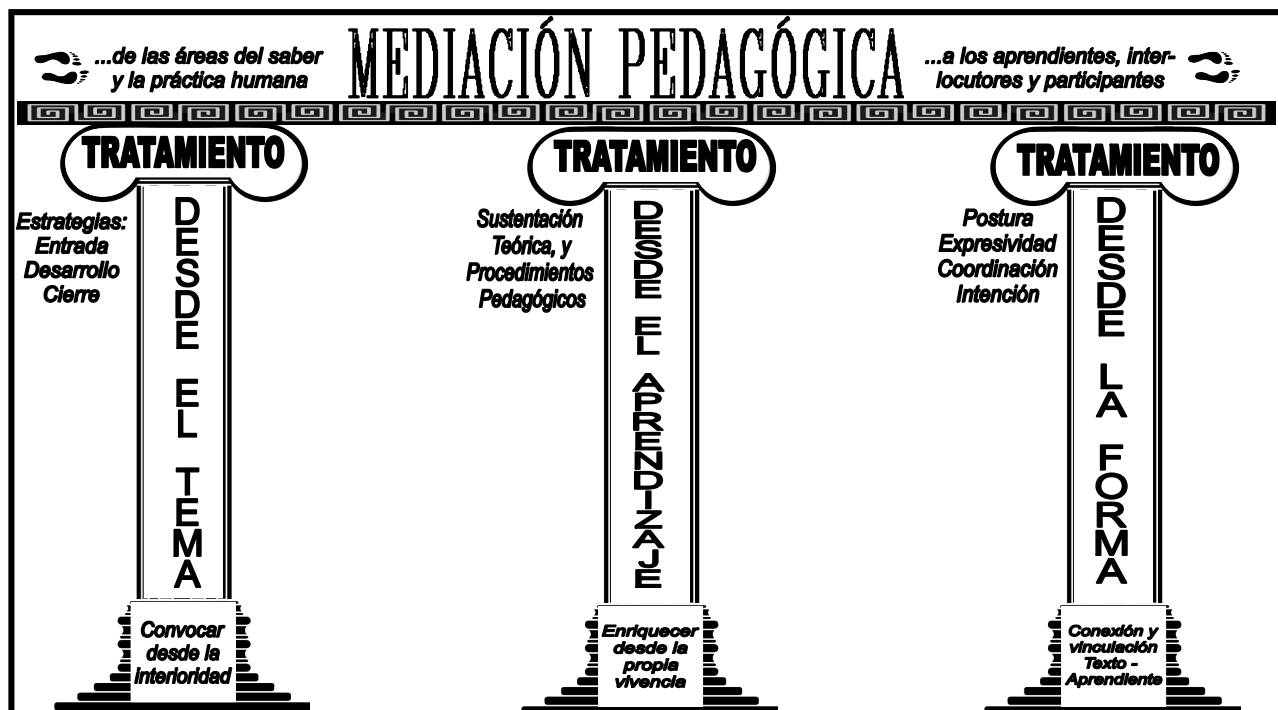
...de las áreas del saber y la práctica humana

MEDIACIÓN PEDAGÓGICA

...a los aprendientes, interlocutores y participantes

TRATAMIENTO

Estrategias: Entrada Desarrollo Cierre

DESDE EL TEMA

Convocar desde la interioridad

TRATAMIENTO

Sustentación Teórica, y Procedimientos Pedagógicos

DESDE EL APRENDIZAJE

Enriquecer desde la propia vivencia

TRATAMIENTO

Postura Expresividad Coordinación Intención

DESDE LA FORMA

Conexión y vinculación Texto - Aprendiente